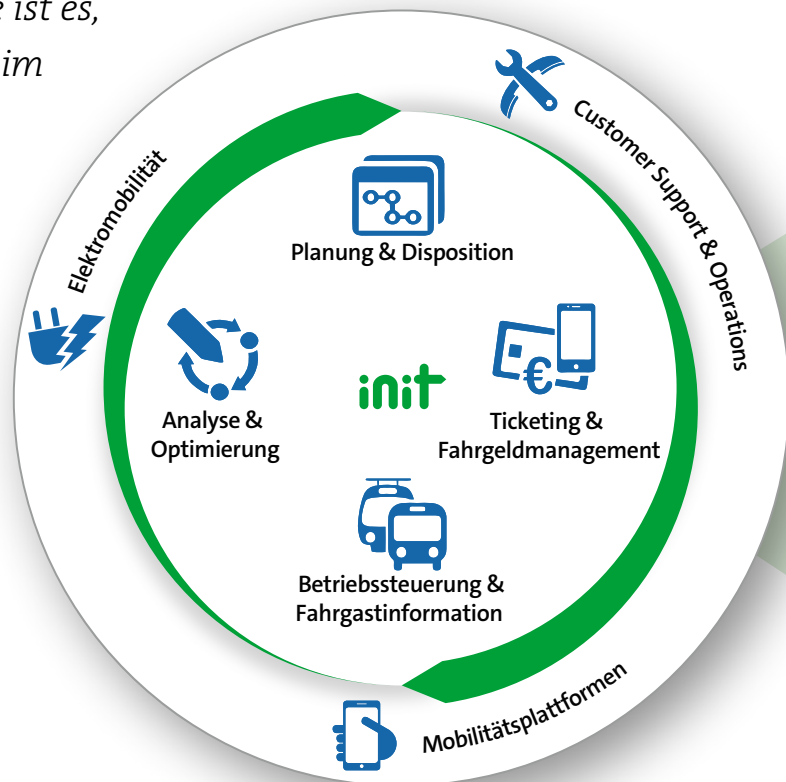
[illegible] ist es,
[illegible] im

Elektromobilität

Customer Support & Operations

Planung & Disposition

Analyse & Optimierung

init

Ticketing & Fahrgeldmanagement

€

Betriebssteuerung & Fahrgastinformation

Mobilitätsplattformen